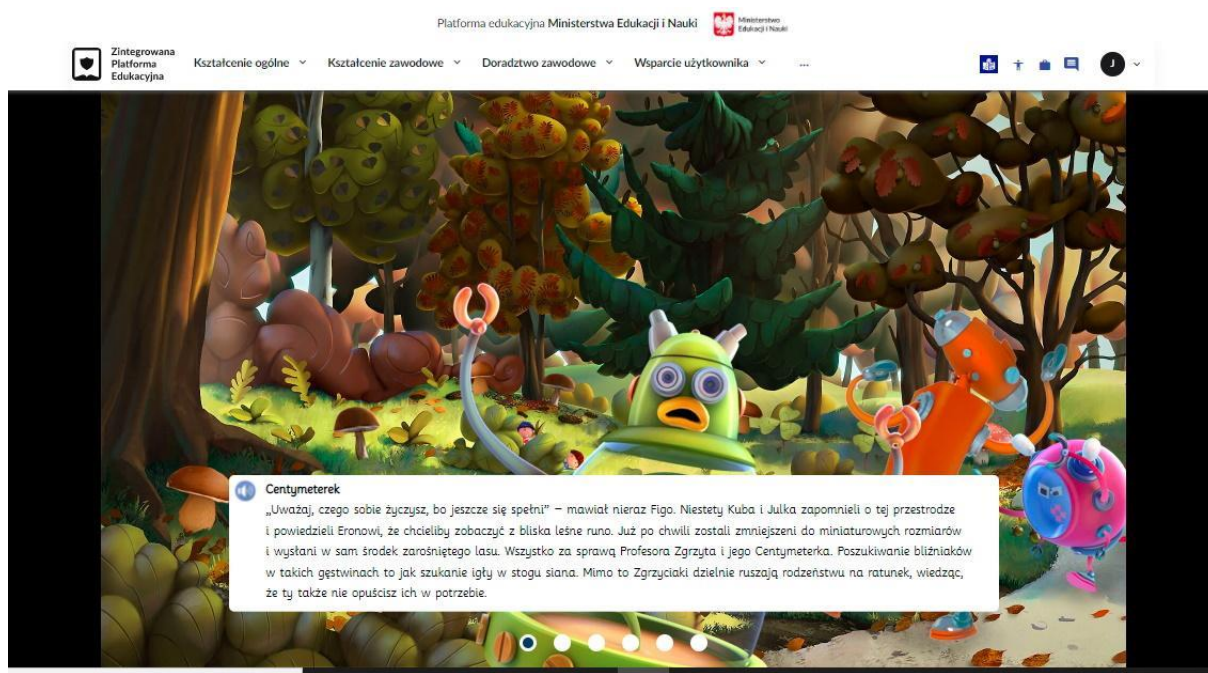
Platforma edukacyjna Ministerstwa Edukacji i Nauki

Ministerstwo Edukacji i Nauki

Zintegrowana Platforma Edukacyjna

Kształcenie ogólne

Kształcenie zawodowe

Doradztwo zawodowe

Wsparcie użytkownika

...

J

Centymeterek

„Uważaj, czego sobie życzysz, bo jeszcze się spełni" – mawiał nieraz Figo. Niestety Kuba i Julka zapomnieli o tej przestrodze i powiedzieli Eronowi, że chcieliby zobaczyć z bliska leśne runo. Już po chwili zostali zmniejszeni do miniaturowych rozmiarów i wysłani w sam środek zarośniętego lasu. Wszystko za sprawą Profesora Zgrzyta i jego Centymeterka. Poszukiwanie bliźniaków w takich gęstwinach to jak szukanie igły w stogu siana. Mimo to Zgrzyciaki dzielnie ruszają rodzeństwu na ratunek, wiedząc, że ty także nie opuścisz ich w potrzebie.